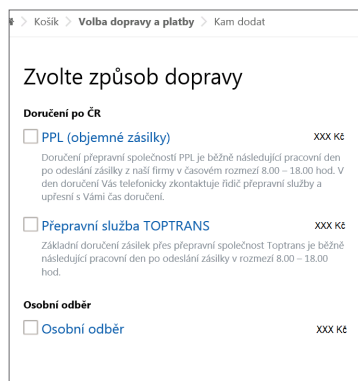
Košík > Volba dopravy a platby > Kam dodat

Zvolte způsob dopravy

Doručení po ČR

PPL (objemné zásilky)

XXX Kč

Doručení přepravní společností PPL je běžně následující pracovní den po odeslání zásilky z naší firmy v časovém rozmezí 8.00 – 18.00 hod. V den doručení Vás telefonicky zkontaktuje řidič přepravní služby a upřesní s Vámi čas doručení.

Přepravní služba TOPTRANS

XXX Kč

Základní doručení zásilek přes přepravní společnost Toptrans je běžně následující pracovní den po odeslání zásilky v rozmezí 8.00 – 18.00 hod.

Osobní odběr

Osobní odběr

XXX Kč